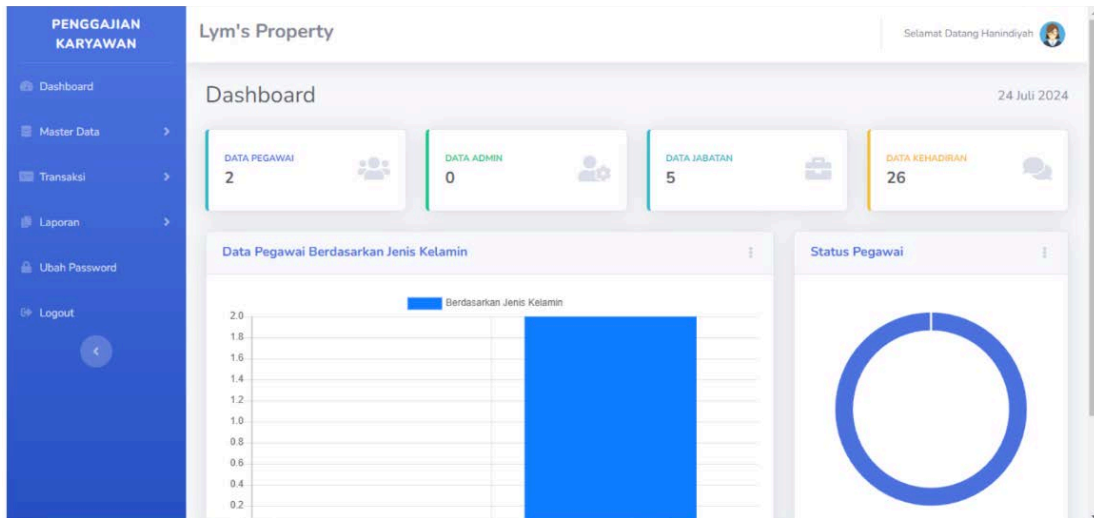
PENGGAJIAN KARYAWAN

Dashboard

Master Data

Transaksi

Laporan

Ubah Password

Logout

Lym's Property

Selamat Datang Hanindiyah

Dashboard

24 Juli 2024

DATA PEGAWAI
2

DATA ADMIN
0

DATA JABATAN
5

DATA KEHADIRAN
26

Data Pegawai Berdasarkan Jenis Kelamin

Berdasarkan Jenis Kelamin

2.0
1.8
1.6
1.4
1.2
1.0
0.8
0.6
0.4
0.2

Status Pegawai